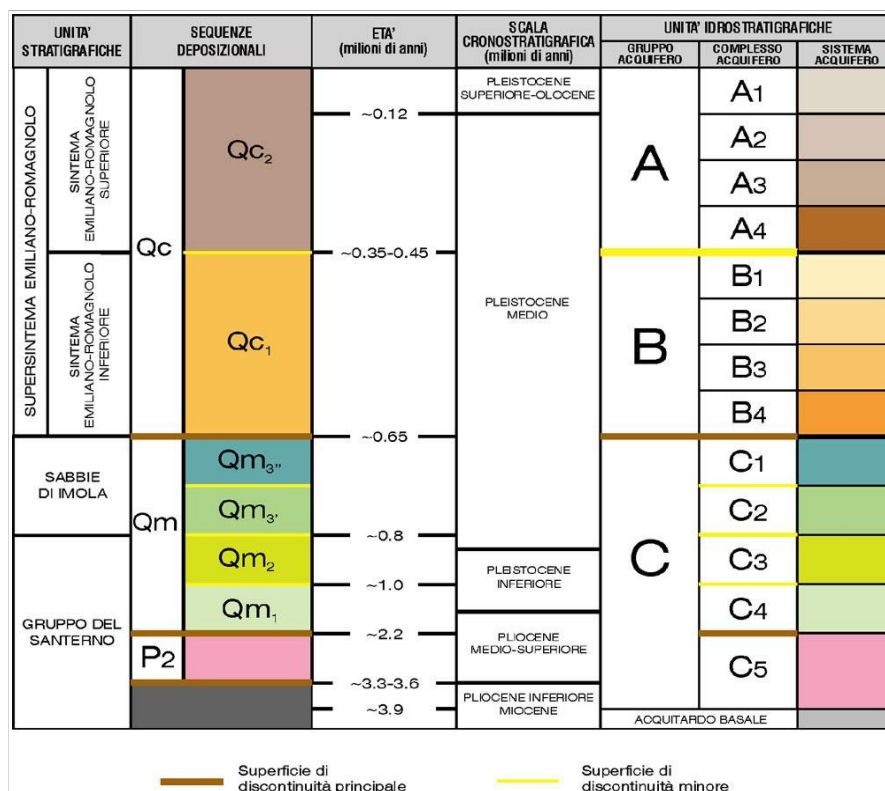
| UNITA' STRATIGRAFICHE | | SEQUENZE DEPOSIZIONALI | | ETA' (milioni di anni) | SCALA CRONOSTRATIGRAFICA (milioni di anni) | UNITA' IDROSTRATIGRAFICHE GRUPPO ACQUIFERO | COMPLESSO ACQUIFERO | SISTEMA ACQUIFERO |
|---|---|---|---|---|---|---|---|---|
| SUPERSINTEMA EMILIANO-ROMAGNOLO | SINTEMA EMILIANO-ROMAGNOLO SUPERIORE | Qc | $Qc_2$ | ~0.12 | PLEISTOCENE SUPERIORE-OLOCENE | A | A1 | |
| | | | | | | | A2 | |
| | | | | | | | A3 | |
| | | | | ~0.35-0.45 | PLEISTOCENE MEDIO | | A4 | |
| | SINTEMA EMILIANO-ROMAGNOLO INFERIORE | | $Qc_1$ | | | B | B1 | |
| | | | | | | | B2 | |
| | | | | | | | B3 | |
| | | | | ~0.65 | | | B4 | |
| SABBIE DI IMOLA | | Qm | $Qm_{3''}$ | | | C | C1 | |
| | | | $Qm_{3'}$ | ~0.8 | | | C2 | |
| GRUPPO DEL SANTERNO | | | $Qm_2$ | ~1.0 | PLEISTOCENE INFERIORE | | C3 | |
| | | | $Qm_1$ | ~2.2 | | | C4 | |
| | | P2 | | ~3.3-3.6 | PLIOCENE MEDIO-SUPERIORE | | C5 | |
| | | | | ~3.9 | PLIOCENE INFERIORE MIOCENE | ACQUITARDO BASALE | | |

Superficie di discontinuità principale

Superficie di discontinuità minore